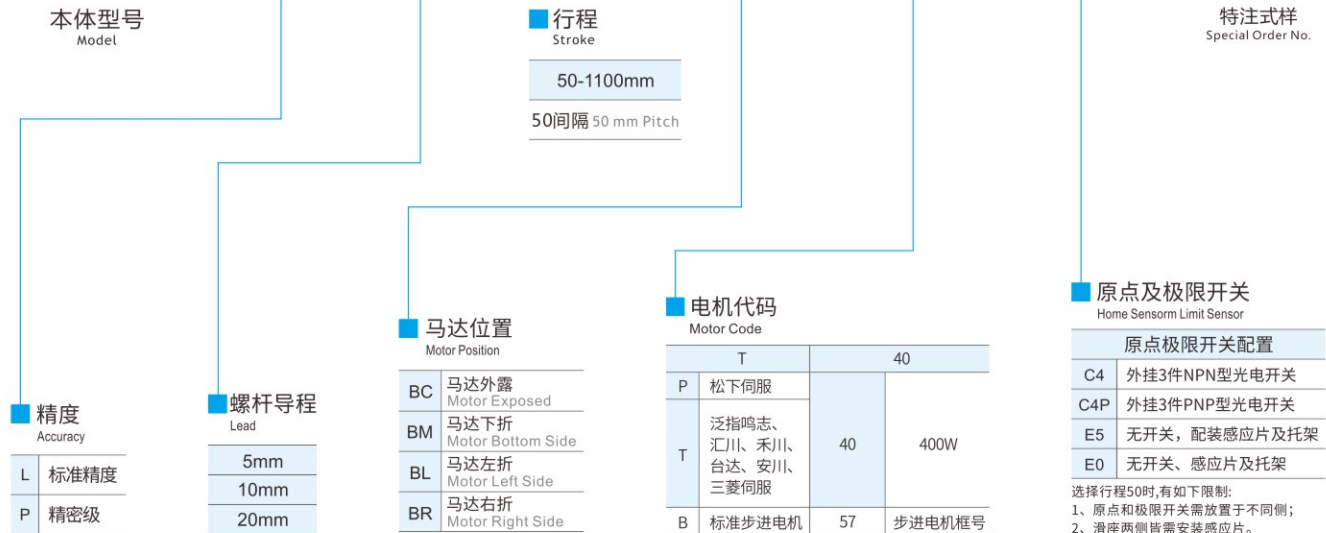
本体型号
Model

行程
Stroke

| 50-1100mm |
|---|
| 50间隔 50 mm Pitch |

特注式样
Special Order No.

精度
Accuracy

| L | 标准精度 |
|---|---|
| P | 精密级 |

螺杆导程
Lead

| 5mm |
|---|
| 10mm |
| 20mm |

马达位置
Motor Position

| BC | 马达外露 Motor Exposed |
|---|---|
| BM | 马达下折 Motor Bottom Side |
| BL | 马达左折 Motor Left Side |
| BR | 马达右折 Motor Right Side |

电机代码
Motor Code

| T | | 40 | |
|---|---|---|---|
| P | 松下伺服 | 40 | 400W |
| T | 泛指鸣志、汇川、禾川、台达、安川、三菱伺服 | | |
| B | 标准步进电机 | 57 | 步进电机框号 |

原点及极限开关
Home Sensorm Limit Sensor

| 原点极限开关配置 | |
|---|---|
| C4 | 外挂3件NPN型光电开关 |
| C4P | 外挂3件PNP型光电开关 |
| E5 | 无开关，配装感应片及托架 |
| E0 | 无开关、感应片及托架 |

选择行程50时,有如下限制:
1、原点和极限开关需放置于不同侧;
2、滑座两侧皆需安装感应片。